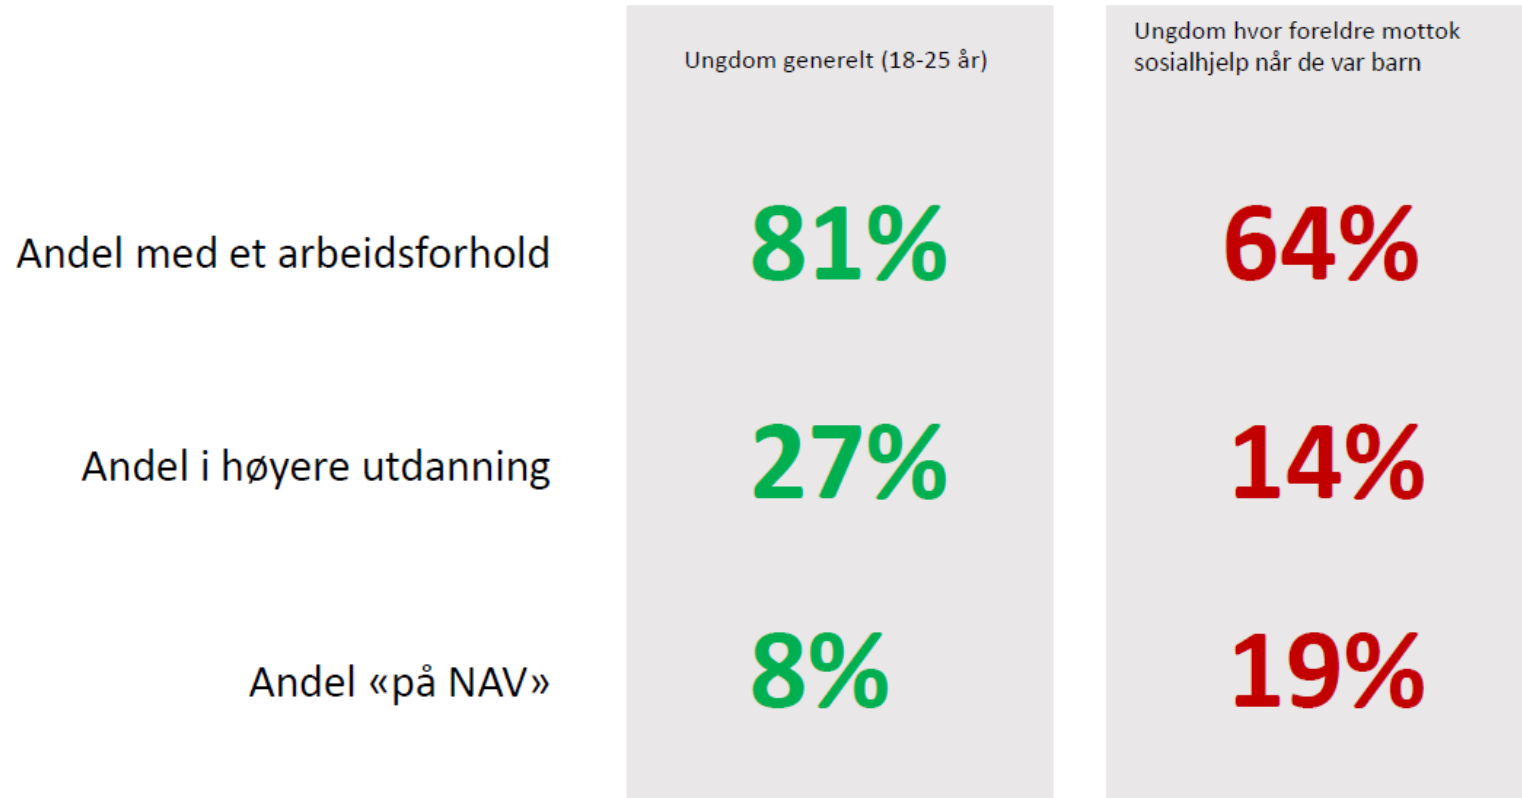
|  | Ungdom generelt (18-25 år) | Ungdom hvor foreldre mottok sosialhjelp når de var barn |
|---|---|---|
| Andel med et arbeidsforhold | 81% | 64% |
| Andel i høyere utdanning | 27% | 14% |
| Andel «på NAV» | 8% | 19% |